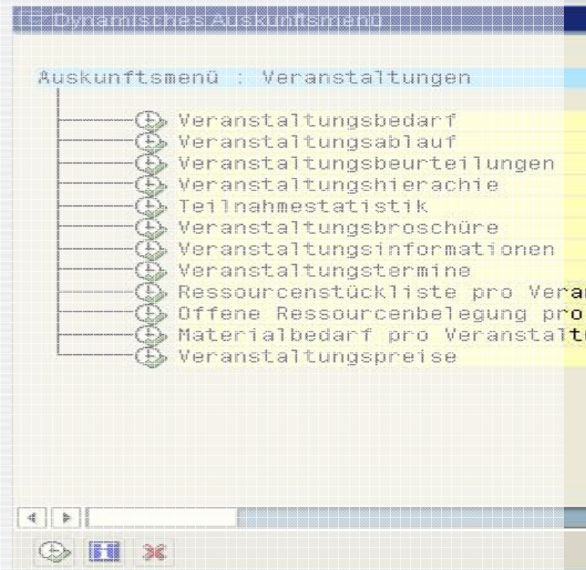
Dynamisches Auskunftsmenü

Auskunftsmenü : Veranstaltungen

Veranstaltungsbedarf
Veranstaltungsablauf
Veranstaltungsbeurteilungen
Veranstaltungshierachie
Teilnahmestatistik
Veranstaltungsbroschüre
Veranstaltungsinformationen
Veranstaltungstermine
Ressourcenstückliste pro Vera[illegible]
Offene Ressourcenbelegung pro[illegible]
Materialbedarf pro Veranstalt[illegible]
Veranstaltungspreise